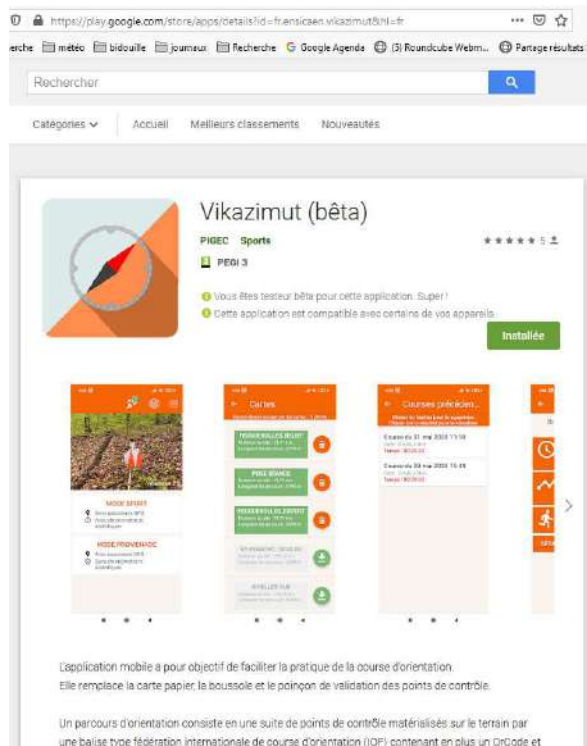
https://play.google.com/store/apps/details?id=fr.ensicaen.vikazimut&hl=fr

erche météo bidouille journaux Recherche Google Agenda (3) Roundcube Webm... Partage résultats

Rechercher

Catégories Accueil Meilleurs classements Nouveautés

Vikazimut (bêta)

PIGEC Sports

★★★★★ 5

PEGI 3

Vous êtes testeur bêta pour cette application. Super !

Cette application est compatible avec certains de vos appareils.

Installée

MODE SPORT

MODE PROMENADE

Cartes

Courses précéden...

L'application mobile a pour objectif de faciliter la pratique de la course d'orientation. Elle remplace la carte papier, la boussole et le poinçon de validation des points de contrôle.

Un parcours d'orientation consiste en une suite de points de contrôle matérialisés sur le terrain par une balise type fédération internationale de course d'orientation (IOF) contenant en plus un QrCode et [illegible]